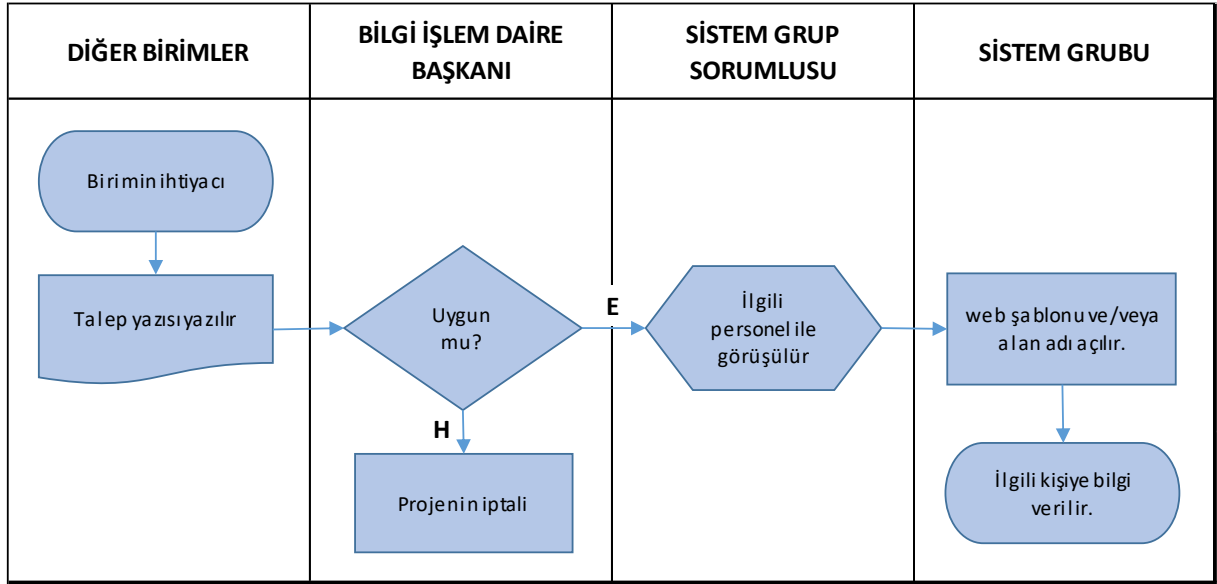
| DİĞER BİRİMLER | BİLGİ İŞLEM DAİRE BAŞKANI | SİSTEM GRUP SORUMLUSU | SİSTEM GRUBU |
|---|---|---|---|
| Birimin ihtiyacı<br>Talep yazısı yazılır | Uygun mu?<br>H<br>Projenin iptali | E<br>İlgili personel ile görüşülür | web şablonu ve/veya alan adı açılır.<br>İlgili kişiye bilgi verilir. |